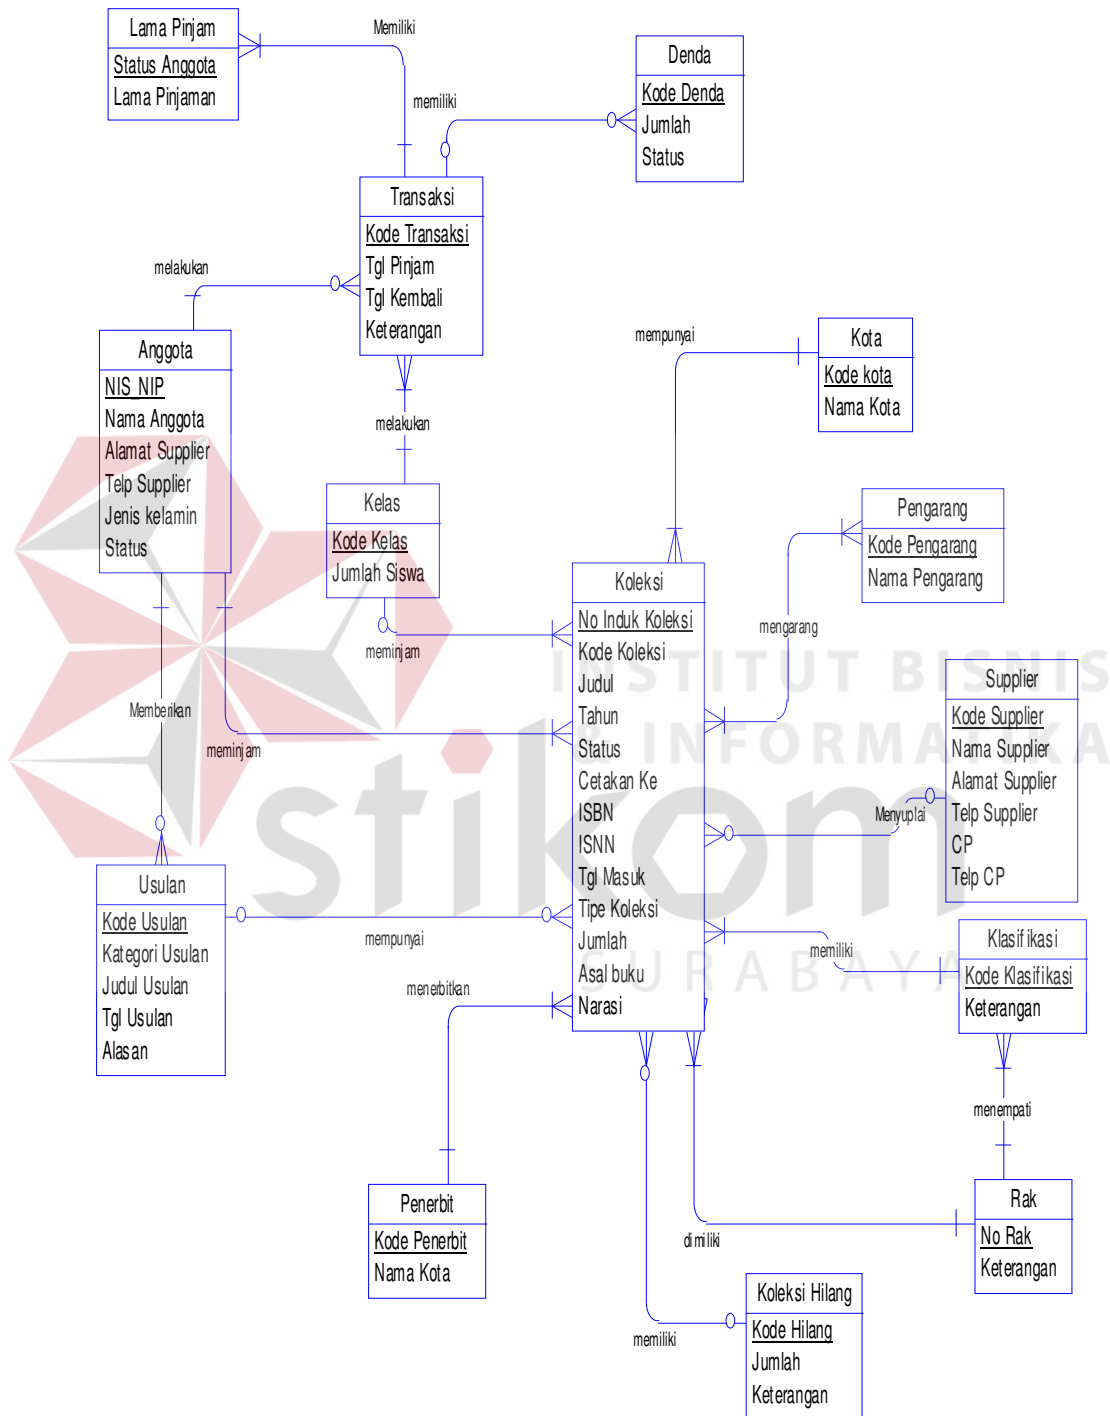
Lama Pinjam
Status Anggota
Lama Pinjaman

Memiliki

memiliki

Denda
Kode Denda
Jumlah
Status

Transaksi
Kode Transaksi
Tgl Pinjam
Tgl Kembali
Keterangan

melakukan

Anggota
NIS_NIP
Nama Anggota
Alamat Supplier
Telp Supplier
Jenis kelamin
Status

mempunyai

Kota
Kode kota
Nama Kota

melakukan

Kelas
Kode Kelas
Jumlah Siswa

Pengarang
Kode Pengarang
Nama Pengarang

Koleksi
No Induk Koleksi
Kode Koleksi
Judul
Tahun
Status
Cetakan Ke
ISBN
ISNN
Tgl Masuk
Tipe Koleksi
Jumlah
Asal buku
Narasi

meminjam

mengarang

INSTITUT BISNIS DAN INFORMATIKA

Supplier
Kode Supplier
Nama Supplier
Alamat Supplier
Telp Supplier
CP
Telp CP

Memberikan

meminjam

Menyuplai

stikom

Usulan
Kode Usulan
Kategori Usulan
Judul Usulan
Tgl Usulan
Alasan

mempunyai

memiliki

Klasifikasi
Kode Klasifikasi
Keterangan

SURABAYA

menerbitkan

menempati

Penerbit
Kode Penerbit
Nama Kota

Rak
No Rak
Keterangan

dimiliki

Koleksi Hilang
Kode Hilang
Jumlah
Keterangan

memiliki